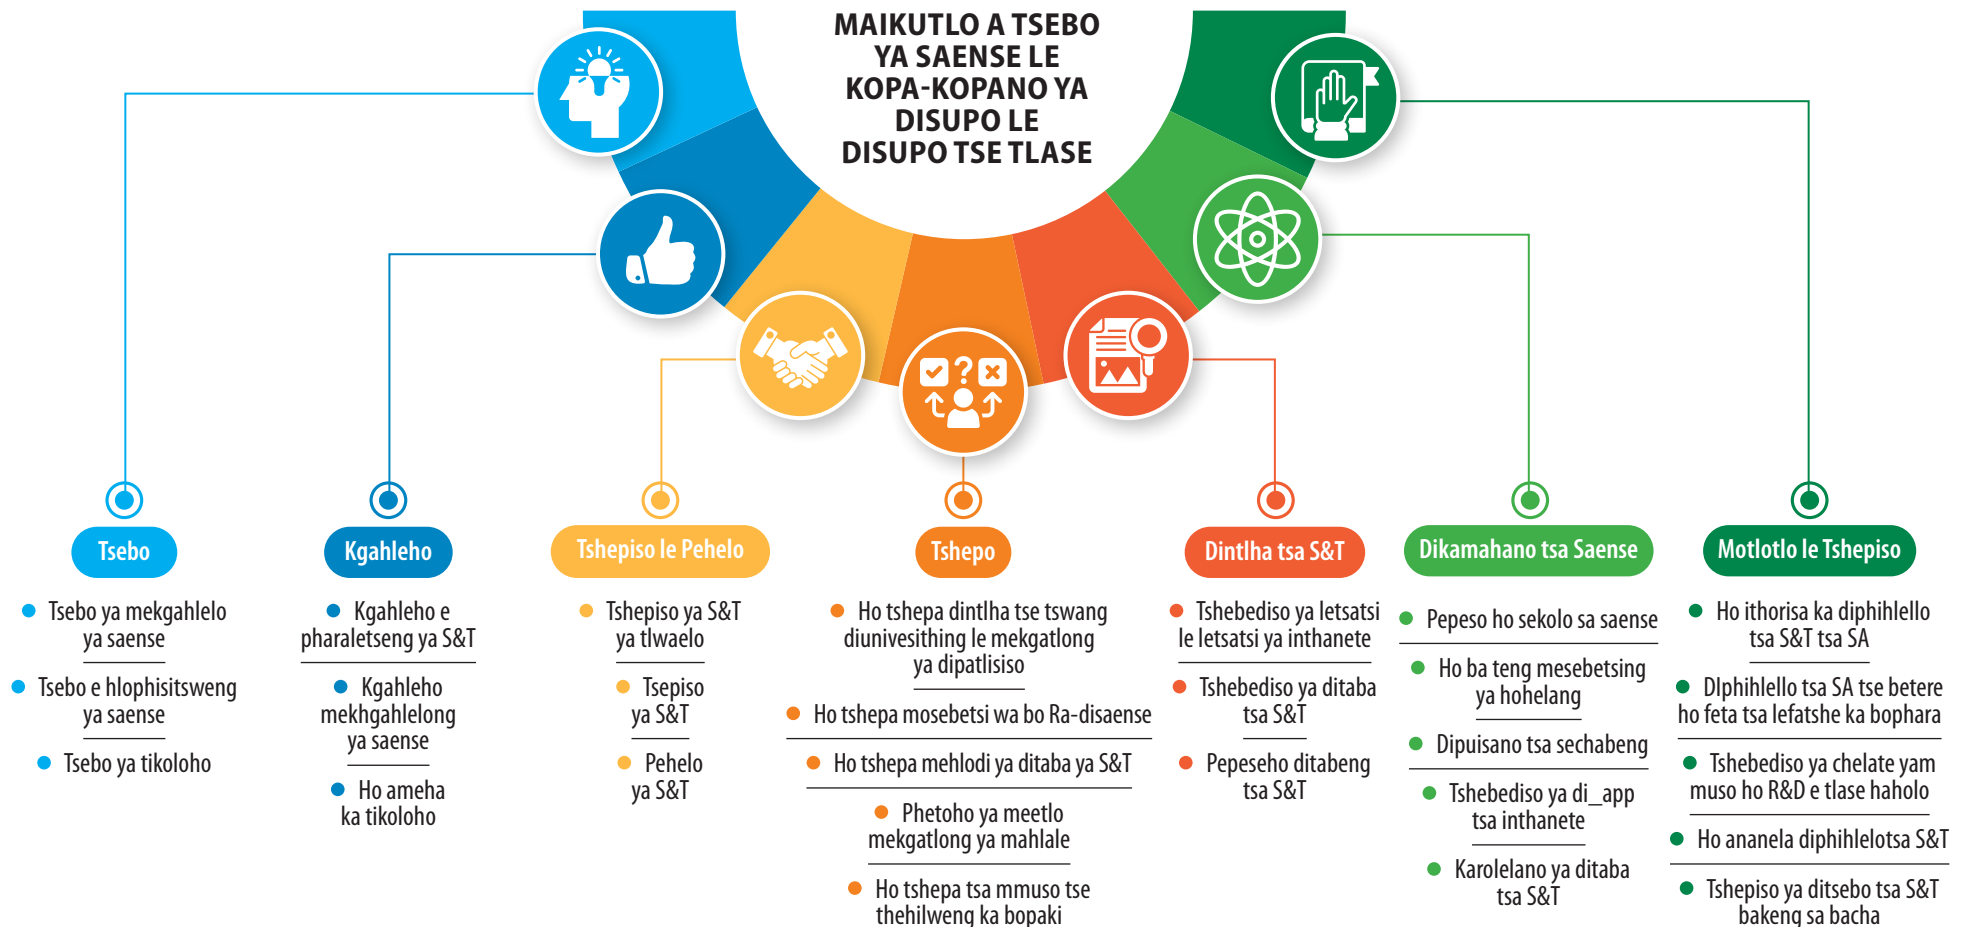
MAIKUTLO A TSEBO YA SAENSE LE KOPA-KOPANO YA DISUPO LE DISUPO TSE TLASE

Tsebo

Tsebo ya mekgahlelo ya saense

Tsebo e hlophisitsweng ya saense

Tsebo ya tikoloho

Kgahleho

Kgahleho e pharaletseng ya S&T

Kgahleho mekhgahlelong ya saense

Ho ameha ka tikoloho

Tshepiso le Pehelo

Tshepiso ya S&T ya tlwaelo

Tsepiso ya S&T

Pehelo ya S&T

Tshepo

Ho tshepa dintlha tse tswang diunivesithing le mekgatlong ya dipatlisiso

Ho tshepa mosebetsi wa bo Ra-disaense

Ho tshepa mehlodi ya ditaba ya S&T

Phetoho ya meetlo mekgatlong ya mahlale

Ho tshepa tsa mmuso tse thehilweng ka bopaki

Dintlha tsa S&T

Tshebediso ya letsatsi le letsatsi ya inthanete

Tshebediso ya ditaba tsa S&T

Pepeseho ditabeng tsa S&T

Dikamahano tsa Saense

Pepeso ho sekolo sa saense

Ho ba teng mesebetsing ya hohelang

Dipuisano tsa sechabeng

Tshebediso ya di_app tsa inthanete

Karolelano ya ditaba tsa S&T

Motlotlo le Tshepiso

Ho ithorisa ka diphihlello tsa S&T tsa SA

Dlphihlello tsa SA tse betere ho feta tsa lefatshe ka bophara

Tshebediso ya chelate yam muso ho R&D e tlase haholo

Ho ananela diphihlelotsa S&T

Tshepiso ya ditsebo tsa S&T bakeng sa bacha